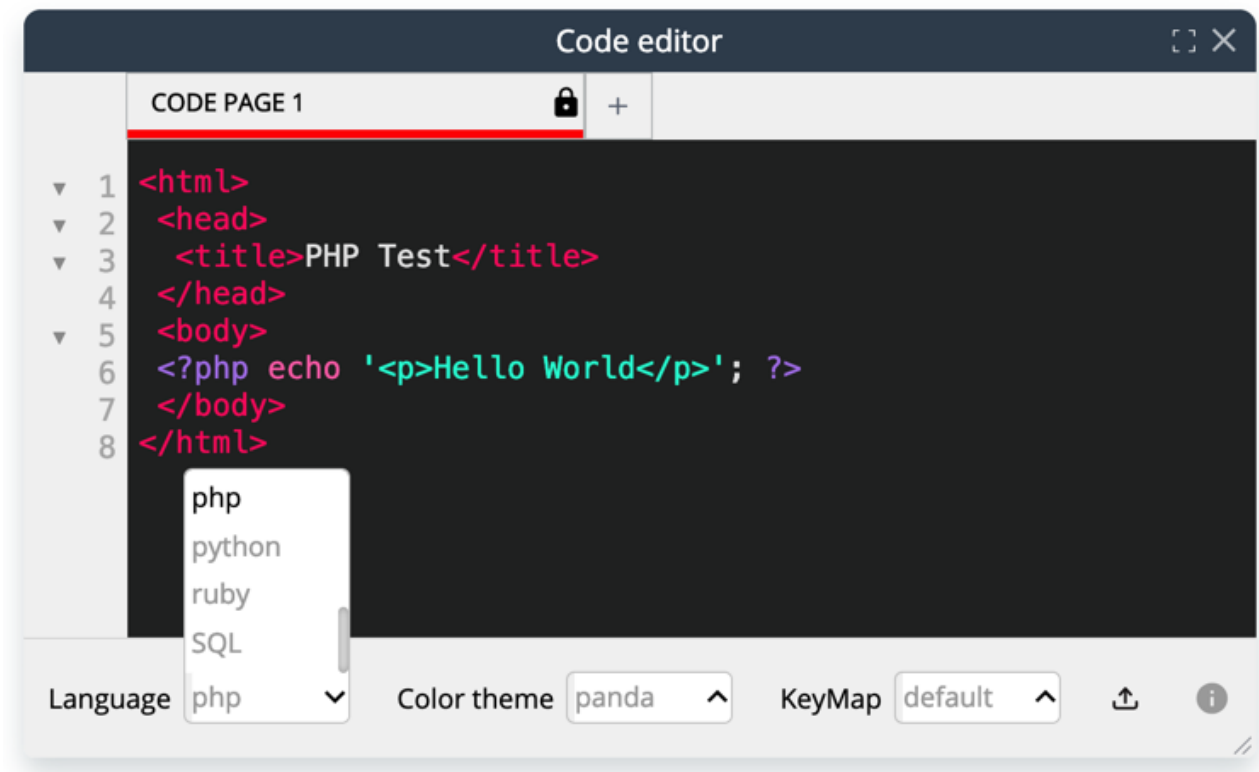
Code editor

CODE PAGE 1 +

1 <html>
2 <head>
3 <title>PHP Test</title>
4 </head>
5 <body>
6 <?php echo '<p>Hello World</p>'; ?>
7 </body>
8 </html>

php
python
ruby
SQL

Language php Color theme panda KeyMap default